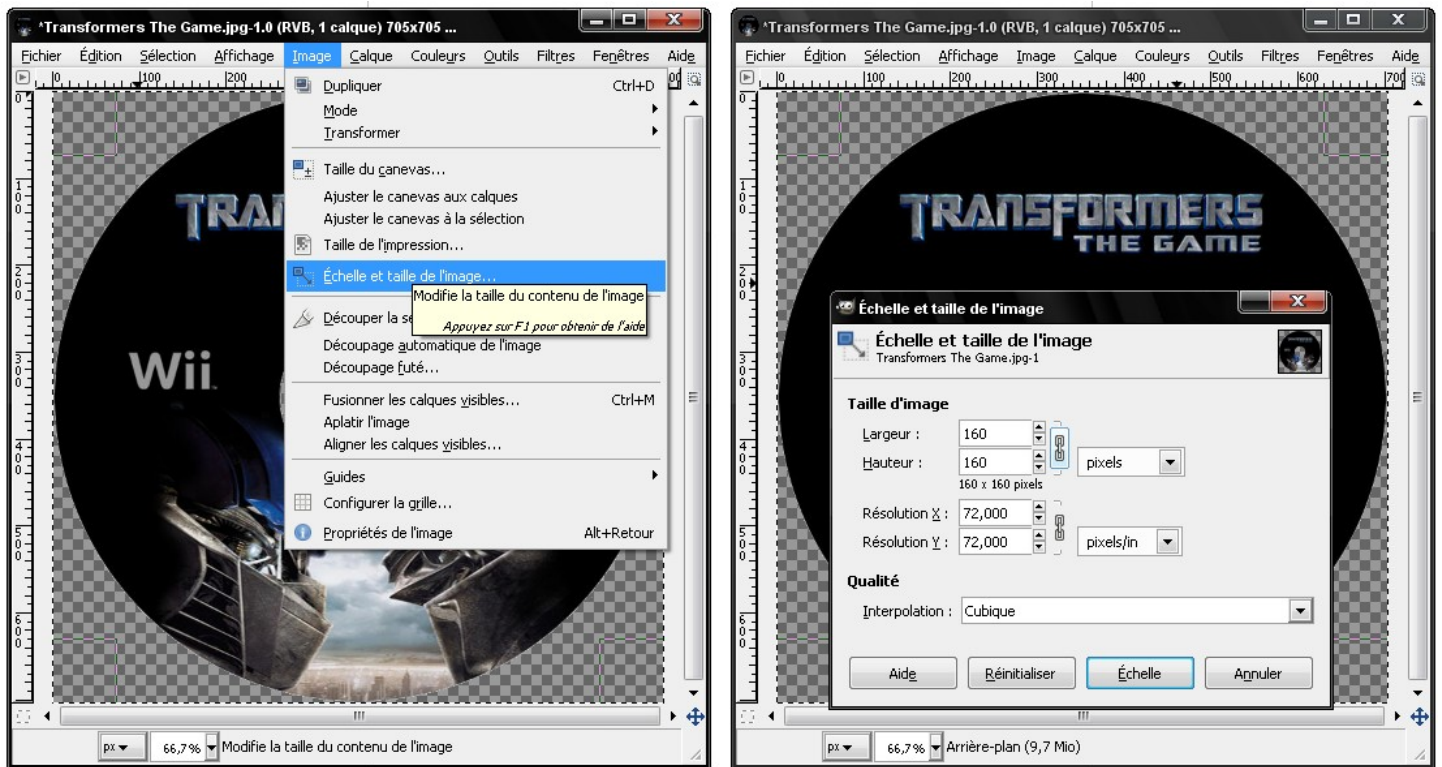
*Transformers The Game.jpg-1.0 (RVB, 1 calque) 705x705 ...

Fichier Édition Sélection Affichage Image Calque Couleurs Outils Filtres Fenêtres Aide

0 100 200

TRAN

Wii

Dupliquer Ctrl+D
Mode
Transformer
Taille du canevas...
Ajuster le canevas aux calques
Ajuster le canevas à la sélection
Taille de l'impression...
Échelle et taille de l'image...
Découper la se
Découpage automatique de l'image
Découpage futé...
Fusionner les calques visibles... Ctrl+M
Aplatir l'image
Aligner les calques visibles...
Guides
Configurer la grille...
Propriétés de l'image Alt+Retour

Modifie la taille du contenu de l'image
Appuyez sur F1 pour obtenir de l'aide

px 66,7% Modifie la taille du contenu de l'image

*Transformers The Game.jpg-1.0 (RVB, 1 calque) 705x705 ...

Fichier Édition Sélection Affichage Image Calque Couleurs Outils Filtres Fenêtres Aide

0 100 200 300 400 500 600 700

TRANSFORMERS
THE GAME

Échelle et taille de l'image

Échelle et taille de l'image
Transformers The Game.jpg-1

Taille d'image
Largeur : 160
Hauteur : 160 pixels
160 x 160 pixels
Résolution X : 72,000
Résolution Y : 72,000 pixels/in

Qualité
Interpolation : Cubique

Aide Réinitialiser Échelle Annuler

px 66,7% Arrière-plan (9,7 Mio)